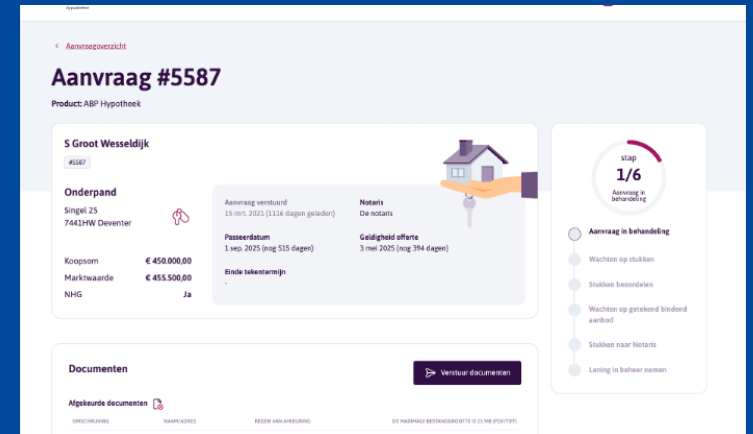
Hypotheken

‹ Aanvraagoverzicht

Aanvraag #5587

Product: ABP Hypotheek

S Groot Wesseldijk

#5587

Onderpand

Singel 25
7441HW Deventer

Koopsom € 450.000,00
Marktwaarde € 455.500,00
NHG Ja

Aanvraag verstuurd
15 mrt. 2021 (1116 dagen geleden)

Notaris
De notaris

Passeerdatum
1 sep. 2025 (nog 515 dagen)

Geldigheid offerte
3 mei 2025 (nog 394 dagen)

Einde tekentermijn
-

stap
1/6
Aanvraag in behandeling

Aanvraag in behandeling

Wachten op stukken

Stukken beoordelen

Wachten op getekend bindend aanbod

Stukken naar Notaris

Lening in beheer nemen

Documenten

Verstuur documenten

Afgekeurde documenten

OMSCHRIJVING NAAM/ADRES REDEN VAN AFKEURING DE MAXIMALE BESTANDSGROOTTE IS 25 MB (PER TYPE)